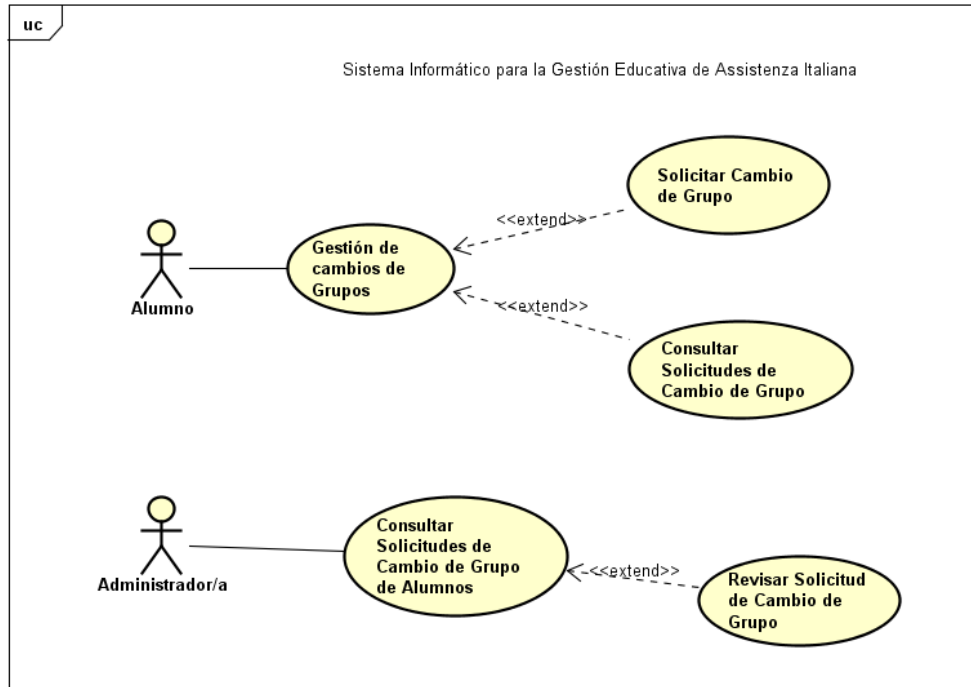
uc

Sistema Informático para la Gestión Educativa de Assistenza Italiana

Alumno

Gestión de cambios de Grupos

<<extend>>

Solicitar Cambio de Grupo

<<extend>>

Consultar Solicitudes de Cambio de Grupo

Administrador/a

Consultar Solicitudes de Cambio de Grupo de Alumnos

<<extend>>

Revisar Solicitud de Cambio de Grupo